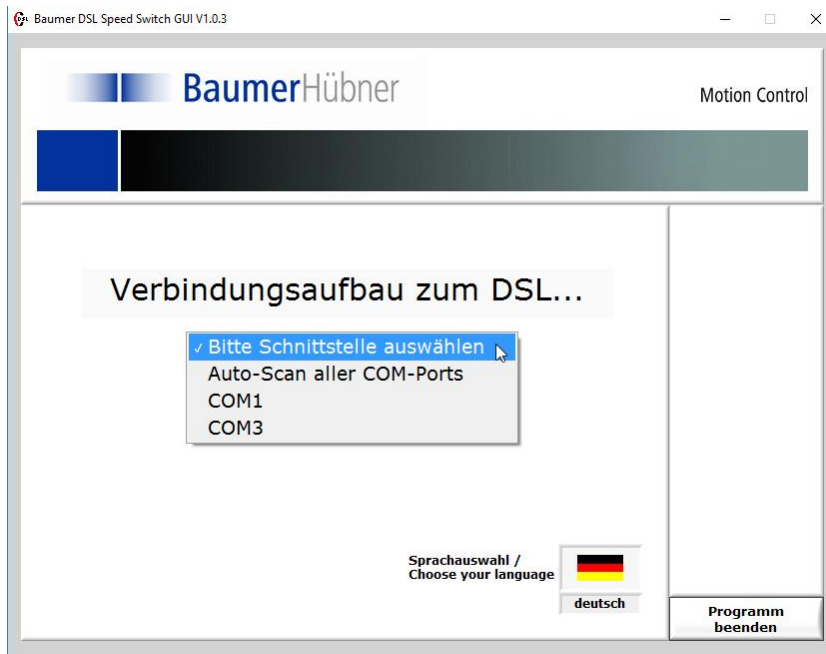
Baumer DSL Speed Switch GUI V1.0.3

BaumerHübner

Motion Control

Verbindungsaufbau zum DSL...

✓ Bitte Schnittstelle auswählen
Auto-Scan aller COM-Ports
COM1
COM3

Sprachauswahl /
Choose your language

deutsch

Programm beenden